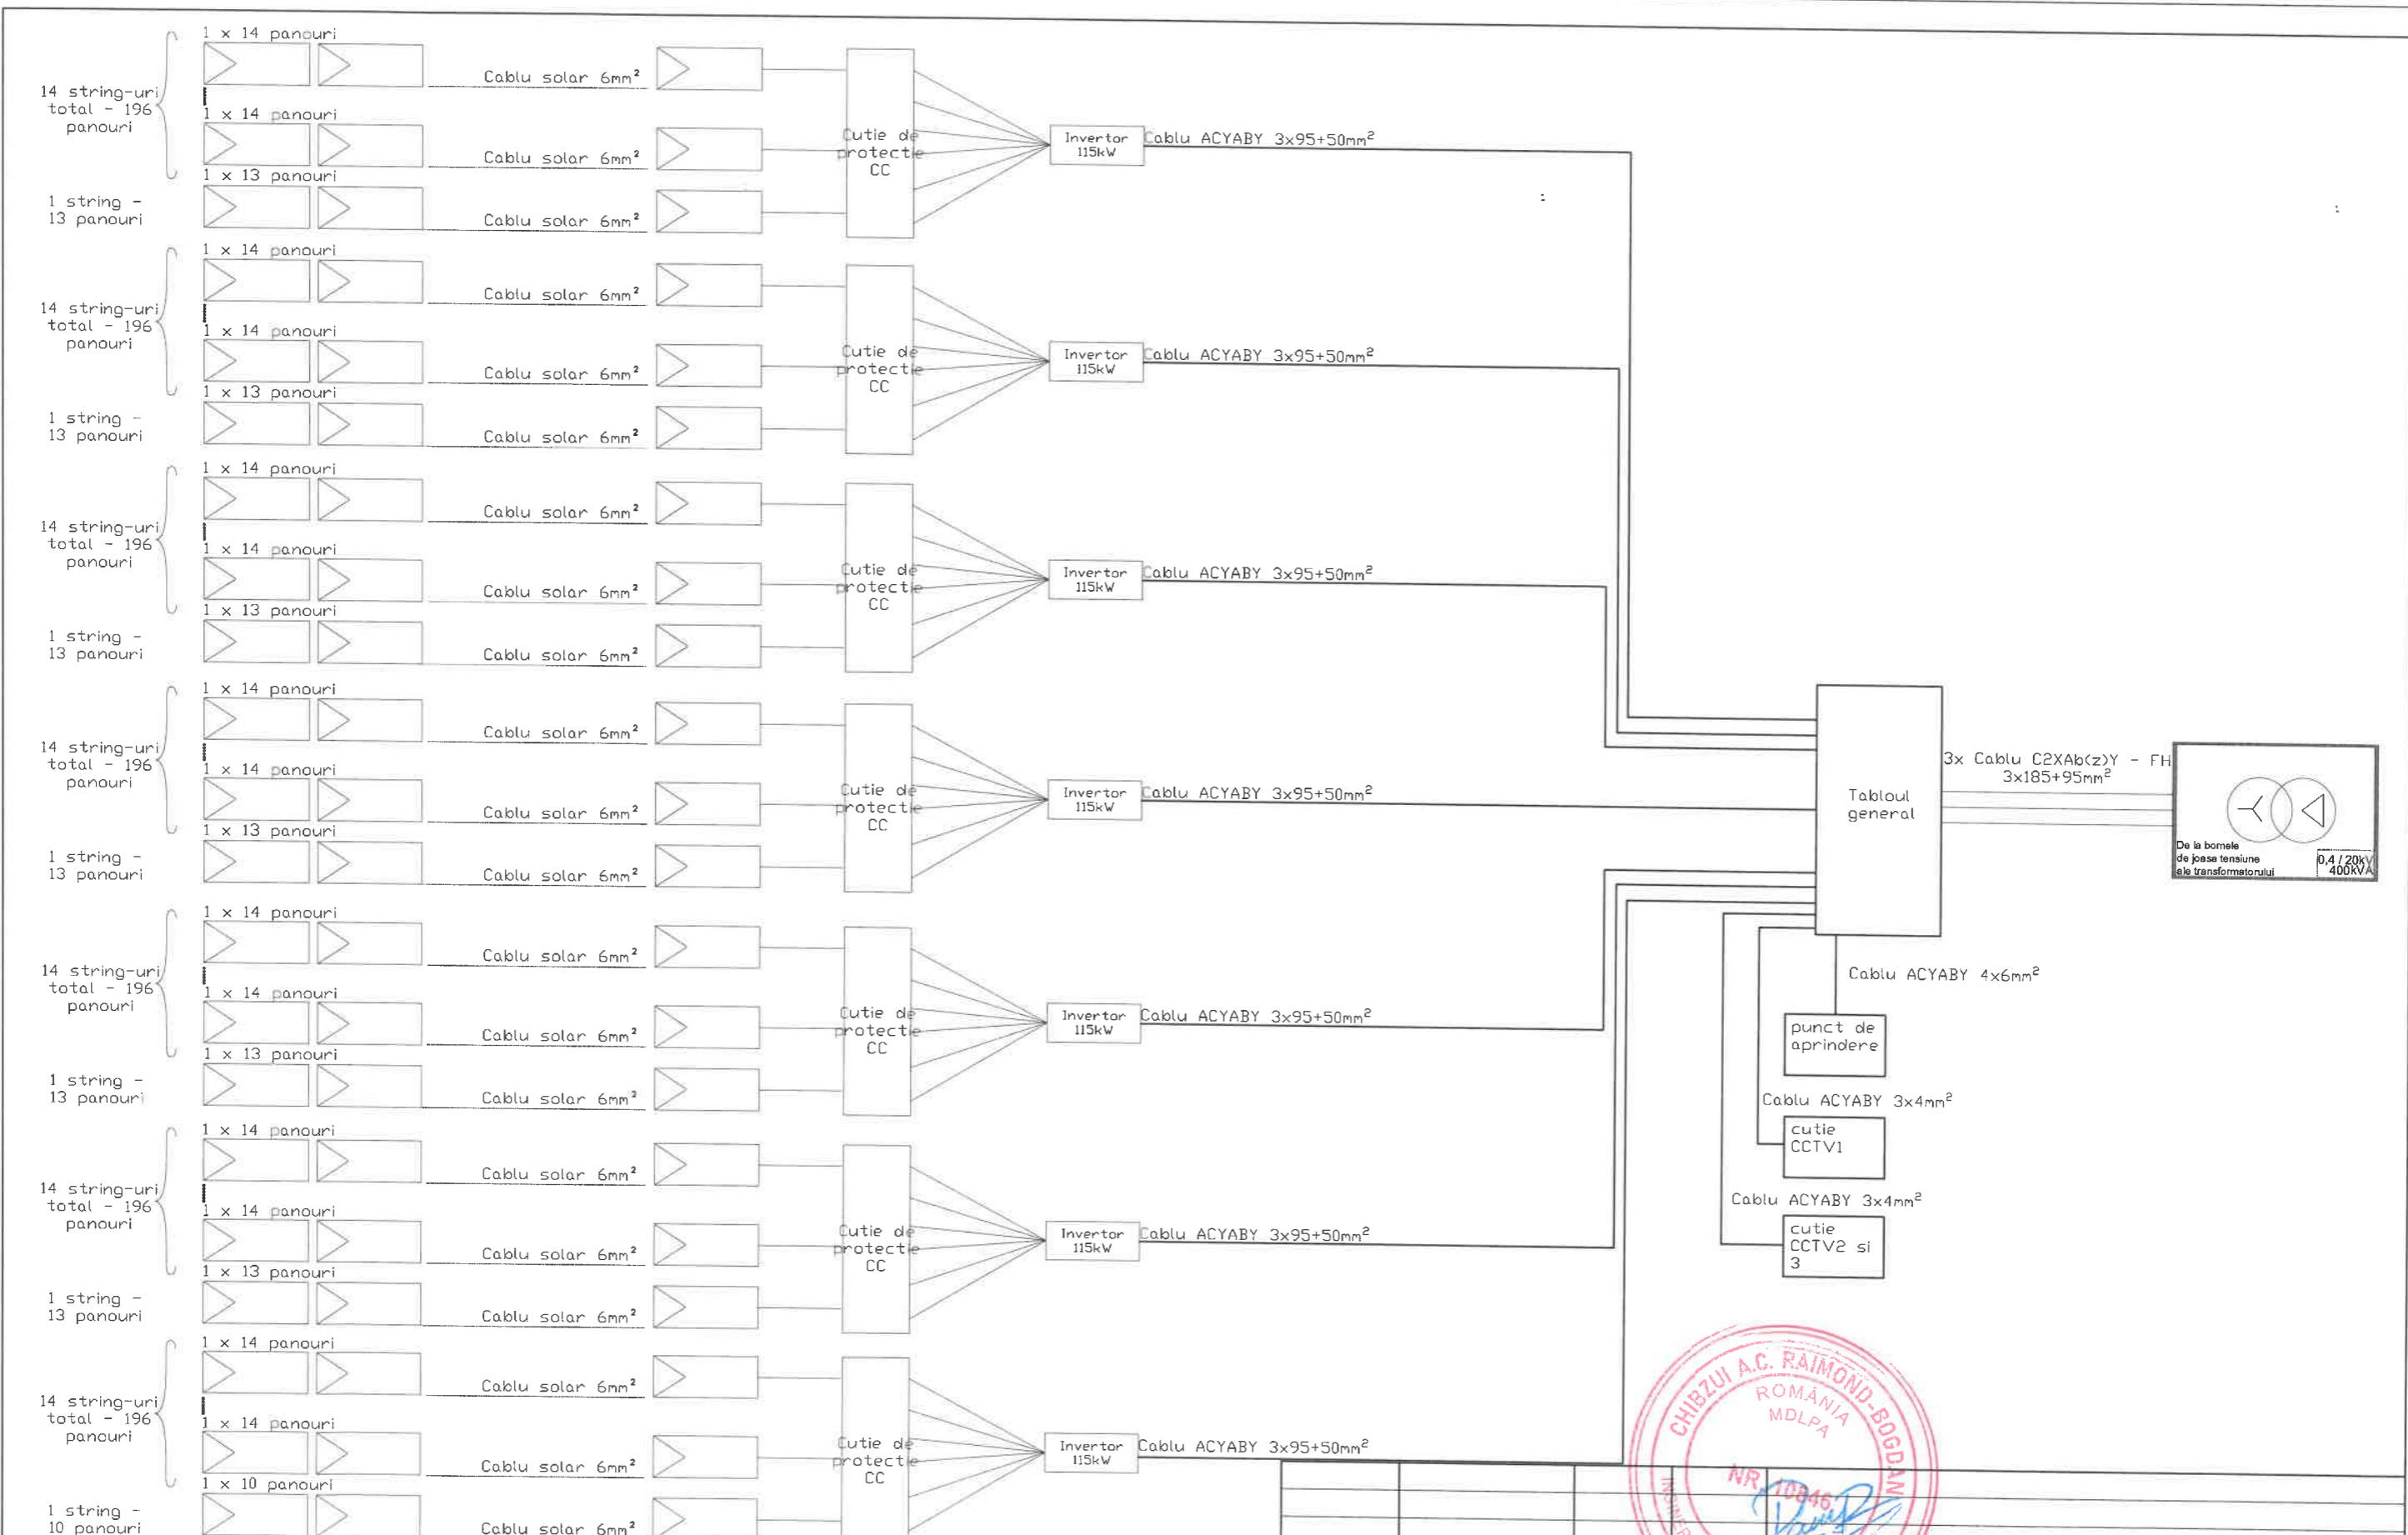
1 x 14 panouri
14 string-uri total - 196 panouri
Cablu solar 6mm²
1 x 14 panouri
Cablu solar 6mm²
1 x 13 panouri
1 string - 13 panouri
Cablu solar 6mm²
Cutie de protectie CC
Invertor 115kW
Cablu ACYABY 3x95+50mm²

1 x 14 panouri
14 string-uri total - 196 panouri
Cablu solar 6mm²
1 x 14 panouri
Cablu solar 6mm²
1 x 13 panouri
1 string - 13 panouri
Cablu solar 6mm²
Cutie de protectie CC
Invertor 115kW
Cablu ACYABY 3x95+50mm²

1 x 14 panouri
14 string-uri total - 196 panouri
Cablu solar 6mm²
1 x 14 panouri
Cablu solar 6mm²
1 x 13 panouri
1 string - 13 panouri
Cablu solar 6mm²
Cutie de protectie CC
Invertor 115kW
Cablu ACYABY 3x95+50mm²

1 x 14 panouri
14 string-uri total - 196 panouri
Cablu solar 6mm²
1 x 14 panouri
Cablu solar 6mm²
1 x 13 panouri
1 string - 13 panouri
Cablu solar 6mm²
Cutie de protectie CC
Invertor 115kW
Cablu ACYABY 3x95+50mm²

Tabloul general
3x Cablu C2XAb(z)Y - FH 3x185+95mm²
De la bornele de joasa tensiune ale transformatorului
0,4 / 20kV 400kVA

1 x 14 panouri
14 string-uri total - 196 panouri
Cablu solar 6mm²
1 x 14 panouri
Cablu solar 6mm²
1 x 13 panouri
1 string - 13 panouri
Cablu solar 6mm²
Cutie de protectie CC
Invertor 115kW
Cablu ACYABY 3x95+50mm²

Cablu ACYABY 4x6mm²
punct de aprindere
Cablu ACYABY 3x4mm²
cutie CCTV1
Cablu ACYABY 3x4mm²
cutie CCTV2 si 3

1 x 14 panouri
14 string-uri total - 196 panouri
Cablu solar 6mm²
1 x 14 panouri
Cablu solar 6mm²
1 x 13 panouri
1 string - 13 panouri
Cablu solar 6mm²
Cutie de protectie CC
Invertor 115kW
Cablu ACYABY 3x95+50mm²

1 x 14 panouri
14 string-uri total - 196 panouri
Cablu solar 6mm²
1 x 14 panouri
Cablu solar 6mm²
1 x 10 panouri
1 string - 10 panouri
Cablu solar 6mm²
Cutie de protectie CC
Invertor 115kW
Cablu ACYABY 3x95+50mm²

CHIBZUI A.C. RAIMOND-BOGDAN
ROMÂNIA
MDLPA
NR 10946
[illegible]